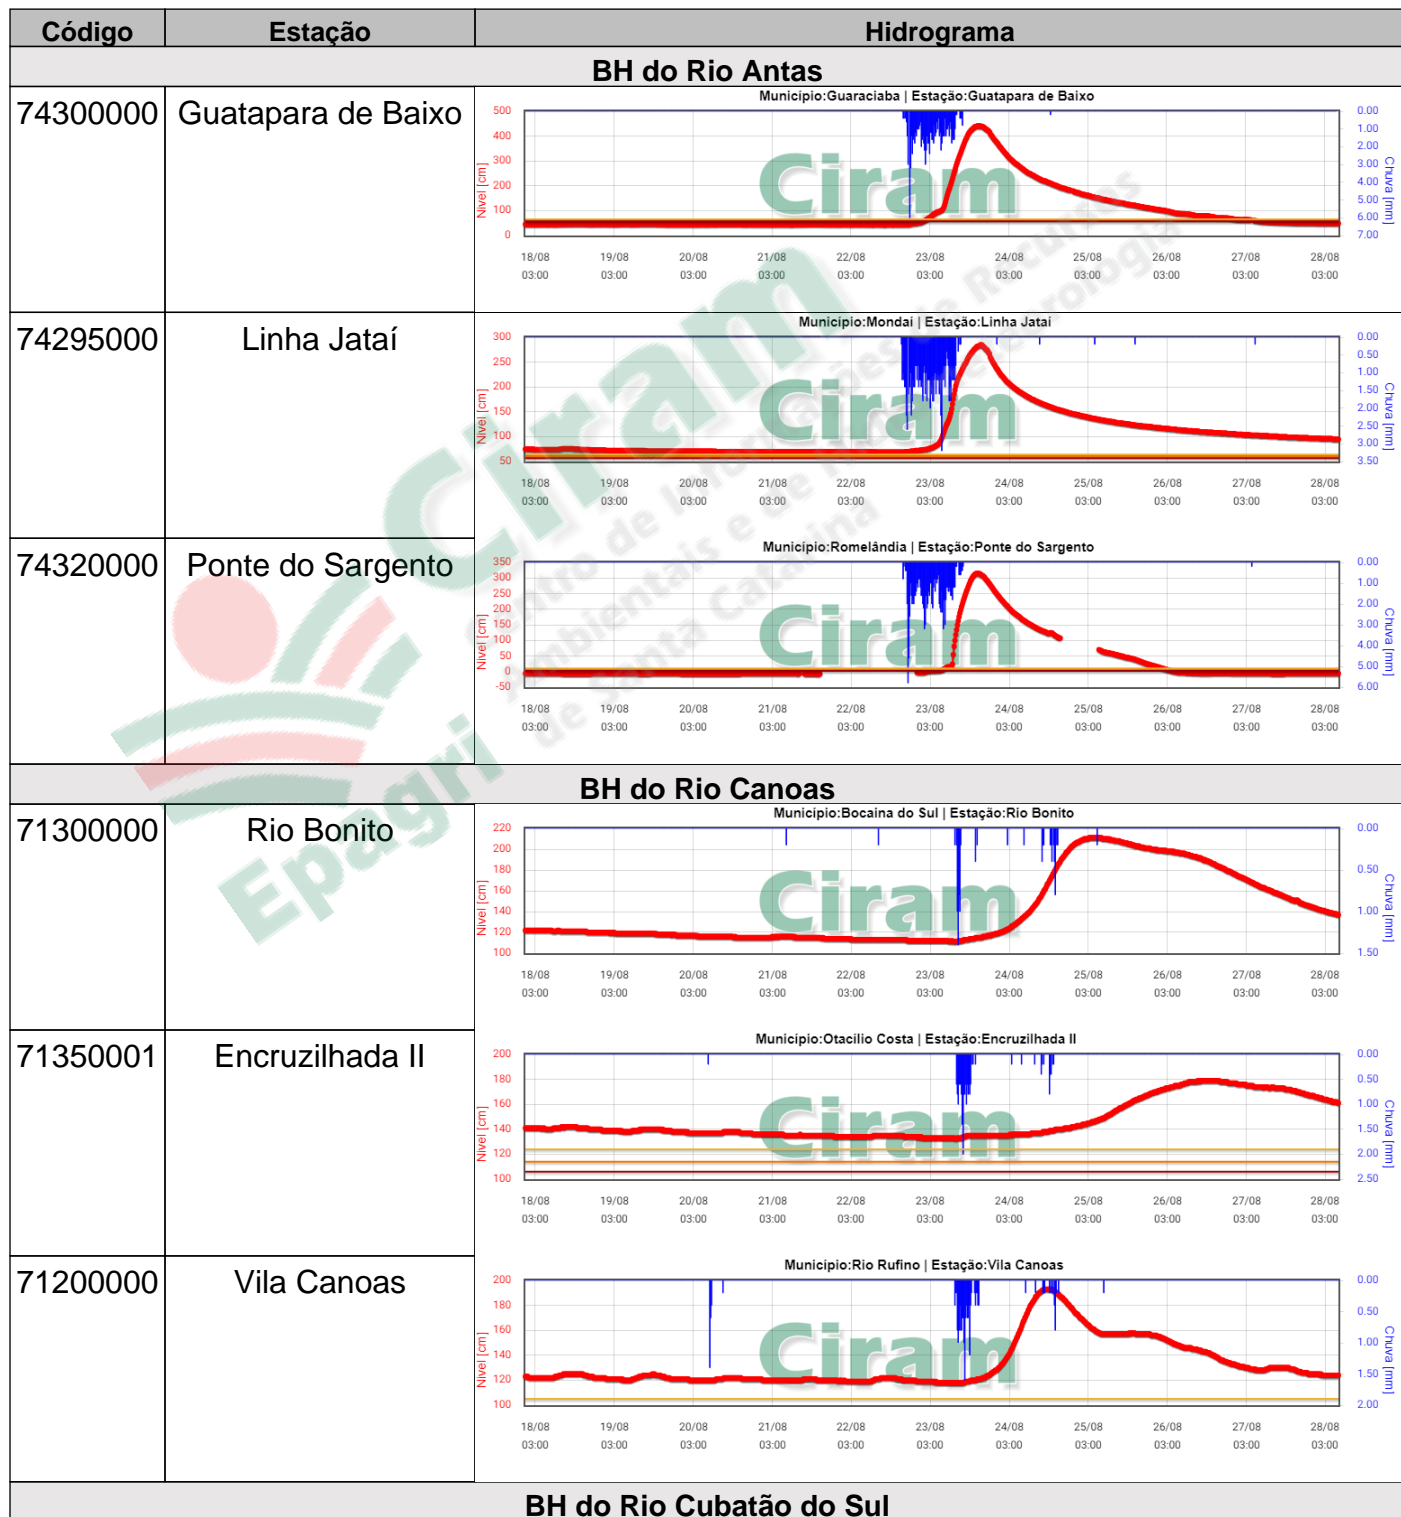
| Código | Estação | Hidrograma |
|---|---|---|
| BH do Rio Antas | | |
| 74300000 | Guatapara de Baixo | Municipio:Guaraciaba \| Estação:Guatapara de Baixo<br>Nível [cm] 500 400 300 200 100 0<br>Chuva [mm] 0.00 1.00 2.00 3.00 4.00 5.00 6.00 7.00<br>18/08 03:00 19/08 03:00 20/08 03:00 21/08 03:00 22/08 03:00 23/08 03:00 24/08 03:00 25/08 03:00 26/08 03:00 27/08 03:00 28/08 03:00<br>Ciram |
| 74295000 | Linha Jataí | Municipio:Mondai \| Estação:Linha Jatai<br>Nível [cm] 300 250 200 150 100 50<br>Chuva [mm] 0.00 0.50 1.00 1.50 2.00 2.50 3.00 3.50<br>18/08 03:00 19/08 03:00 20/08 03:00 21/08 03:00 22/08 03:00 23/08 03:00 24/08 03:00 25/08 03:00 26/08 03:00 27/08 03:00 28/08 03:00<br>Ciram |
| 74320000 | Ponte do Sargento | Municipio:Romelândia \| Estação:Ponte do Sargento<br>Nível [cm] 350 300 250 200 150 100 50 0 -50<br>Chuva [mm] 0.00 1.00 2.00 3.00 4.00 5.00 6.00<br>18/08 03:00 19/08 03:00 20/08 03:00 21/08 03:00 22/08 03:00 23/08 03:00 24/08 03:00 25/08 03:00 26/08 03:00 27/08 03:00 28/08 03:00<br>Ciram |
| BH do Rio Canoas | | |
| 71300000 | Rio Bonito | Municipio:Bocaina do Sul \| Estação:Rio Bonito<br>Nível [cm] 220 200 180 160 140 120 100<br>Chuva [mm] 0.00 0.50 1.00 1.50<br>18/08 03:00 19/08 03:00 20/08 03:00 21/08 03:00 22/08 03:00 23/08 03:00 24/08 03:00 25/08 03:00 26/08 03:00 27/08 03:00 28/08 03:00<br>Ciram |
| 71350001 | Encruzilhada II | Municipio:Otacilio Costa \| Estação:Encruzilhada II<br>Nível [cm] 200 180 160 140 120 100<br>Chuva [mm] 0.00 0.50 1.00 1.50 2.00 2.50<br>18/08 03:00 19/08 03:00 20/08 03:00 21/08 03:00 22/08 03:00 23/08 03:00 24/08 03:00 25/08 03:00 26/08 03:00 27/08 03:00 28/08 03:00<br>Ciram |
| 71200000 | Vila Canoas | Municipio:Rio Rufino \| Estação:Vila Canoas<br>Nível [cm] 200 180 160 140 120 100<br>Chuva [mm] 0.00 0.50 1.00 1.50 2.00<br>18/08 03:00 19/08 03:00 20/08 03:00 21/08 03:00 22/08 03:00 23/08 03:00 24/08 03:00 25/08 03:00 26/08 03:00 27/08 03:00 28/08 03:00<br>Ciram |
| BH do Rio Cubatão do Sul | | |

Epagri Ciram Centro de Informações de Recursos Ambientais e de Hidrometeorologia de Santa Catarina